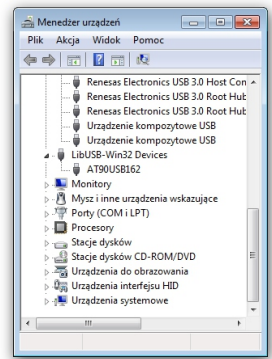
Menedżer urządzeń

Plik Akcja Widok Pomoc

Renesas Electronics USB 3.0 Host Con
Renesas Electronics USB 3.0 Root Hub
Renesas Electronics USB 3.0 Root Hub
Urządzenie kompozytowe USB
Urządzenie kompozytowe USB
LibUSB-Win32 Devices
AT90USB162
Monitory
Mysz i inne urządzenia wskazujące
Porty (COM i LPT)
Procesory
Stacje dysków
Stacje dysków CD-ROM/DVD
Urządzenia do obrazowania
Urządzenia interfejsu HID
Urządzenia systemowe